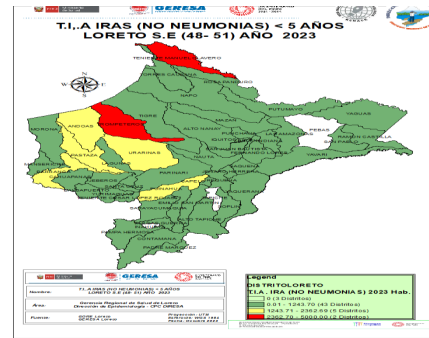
T.I.,A IRAS (NO NEUMONIAS) < 5 AÑOS
LORETO S.E (48- 51) AÑO 2023

GERESA

TENIENTE MANUEL CLAVERO

NAPO

ANDOAS

URARINAS

PEBAS

YAVARI

Legend
DISTRITOLORETO
T.I.A. IRA (NO NEUMONIAS) 2023 Hab.
0 (3 Distritos)
0.01 - 1243.70 (43 Distritos)
1243.71 - 2362.69 (5 Distritos)
2362.70 - 5000.00 (2 Distritos)

T.I.,A IRAS (NO NEUMONIAS) < 5 AÑOS
LORETO S.E (48- 51) AÑO 2023

Nombre:

Área: Gerencia Regional de Salud de Loreto
Dirección de Epidemiología - OFC GERESA

Fuente: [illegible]

Proyección: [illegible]
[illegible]
Fecha: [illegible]